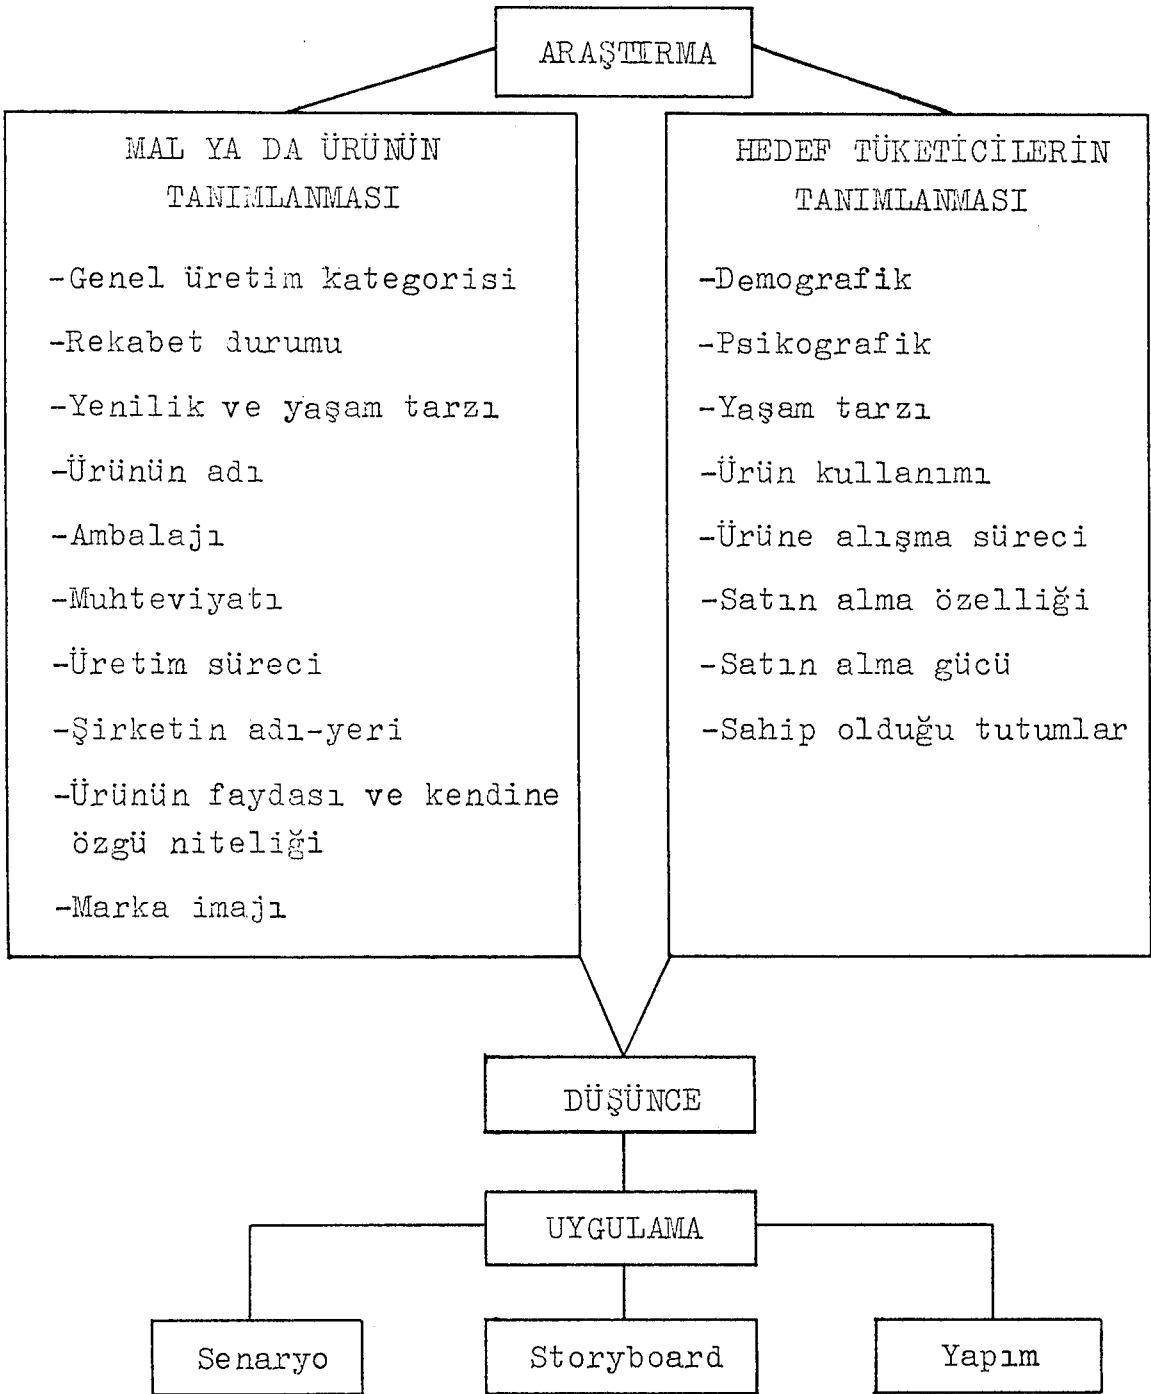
ARAŞTIRMA

MAL YA DA ÜRÜNÜN TANIMLANMASI

-Genel üretim kategorisi

-Rekabet durumu

-Yenilik ve yaşam tarzı

-Ürünün adı

-Ambalajı

-Muhteviyatı

-Üretim süreci

-Şirketin adı-yeri

-Ürünün faydası ve kendine özgü niteliği

-Marka imajı

HEDEF TÜKETİCİLERİN TANIMLANMASI

-Demografik

-Psikografik

-Yaşam tarzı

-Ürün kullanımı

-Ürüne alışma süreci

-Satın alma özelliği

-Satın alma gücü

-Sahip olduğu tutumlar

DÜŞÜNCE

UYGULAMA

Senaryo

Storyboard

Yapım